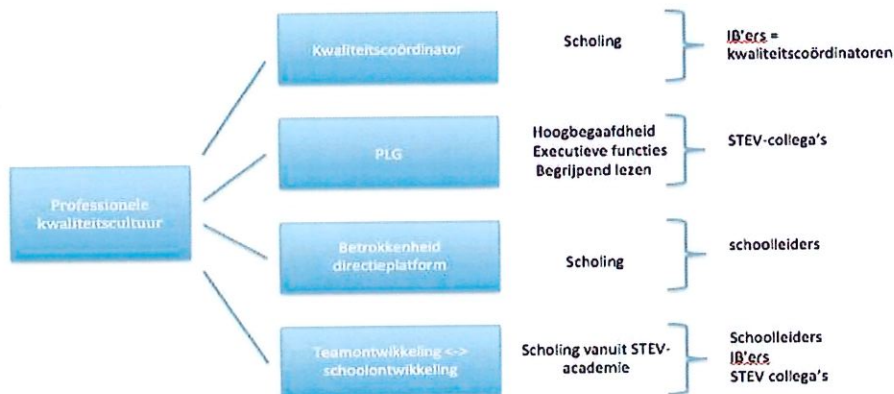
Professionele kwaliteitscultuur

Kwaliteitscoördinator

Scholing

IB'ers = kwaliteitscoördinatoren

PLG

Hoogbegaafdheid
Executieve functies
Begrijpend lezen

STEV-collega's

Betrokkenheid directieplatform

Scholing

schoolleiders

Teamontwikkeling <-> schoolontwikkeling

Scholing vanuit STEV-academie

Schoolleiders
IB'ers
STEV collega's